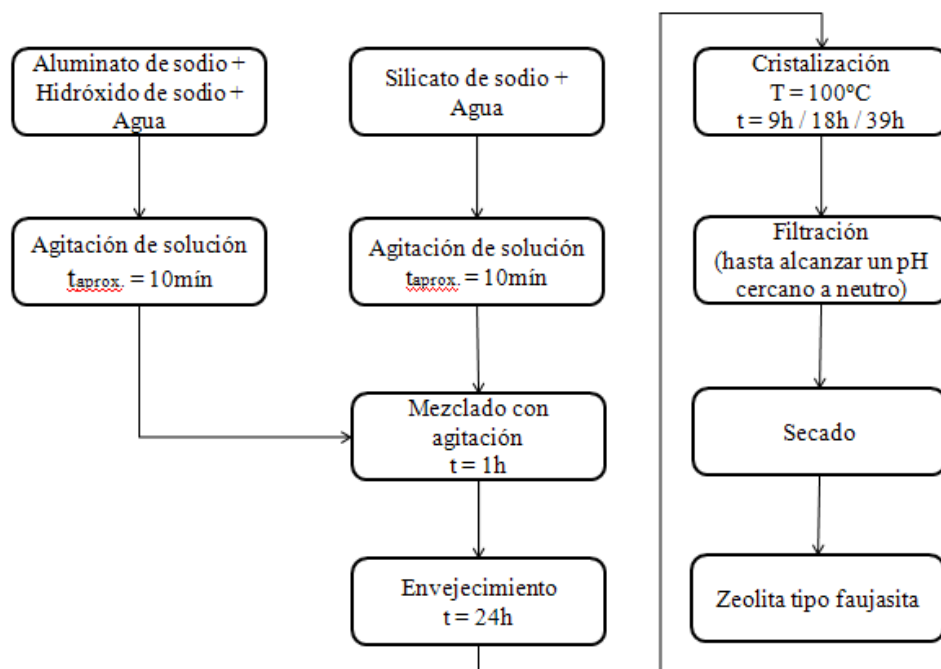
Aluminato de sodio + Hidróxido de sodio + Agua

Agitación de solución
$t_{aprox.} = 10$mín

Silicato de sodio + Agua

Agitación de solución
$t_{aprox.} = 10$mín

Mezclado con agitación
t = 1h

Envejecimiento
t = 24h

Cristalización
T = 100ºC
t = 9h / 18h / 39h

Filtración
(hasta alcanzar un pH cercano a neutro)

Secado

Zeolita tipo faujasita